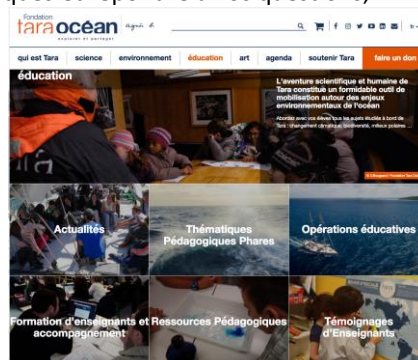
Fondation tara océan explorer et partager

qui est Tara | science | environnement | éducation | art | agenda | soutenir Tara | faire un don

éducation

L'aventure scientifique et humaine de Tara constitue un formidable outil de mobilisation autour des enjeux environnementaux de l'océan

Abordez avec vos élèves tous les sujets étudiés à bord de Tara : changement climatique, biodiversité, milieux polaires ...

Actualités

Thématiques Pédagogiques Phares

Opérations éducatives

Formation d'enseignants et accompagnement

Ressources Pédagogiques

Témoignages d'Enseignants